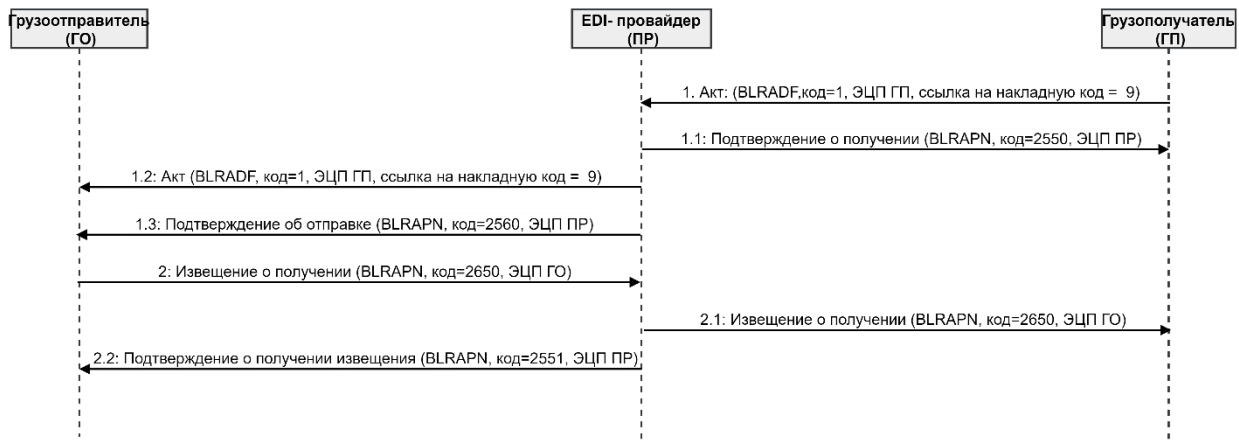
Грузоотправитель (ГО)

EDI- провайдер (ПР)

Грузополучатель (ГП)

1. Акт: (BLRADF,код=1, ЭЦП ГП, ссылка на накладную код = 9)

1.1: Подтверждение о получении (BLRAPN, код=2550, ЭЦП ПР)

1.2: Акт (BLRADF, код=1, ЭЦП ГП, ссылка на накладную код = 9)

1.3: Подтверждение об отправке (BLRAPN, код=2560, ЭЦП ПР)

2: Извещение о получении (BLRAPN, код=2650, ЭЦП ГО)

2.1: Извещение о получении (BLRAPN, код=2650, ЭЦП ГО)

2.2: Подтверждение о получении извещения (BLRAPN, код=2551, ЭЦП ПР)